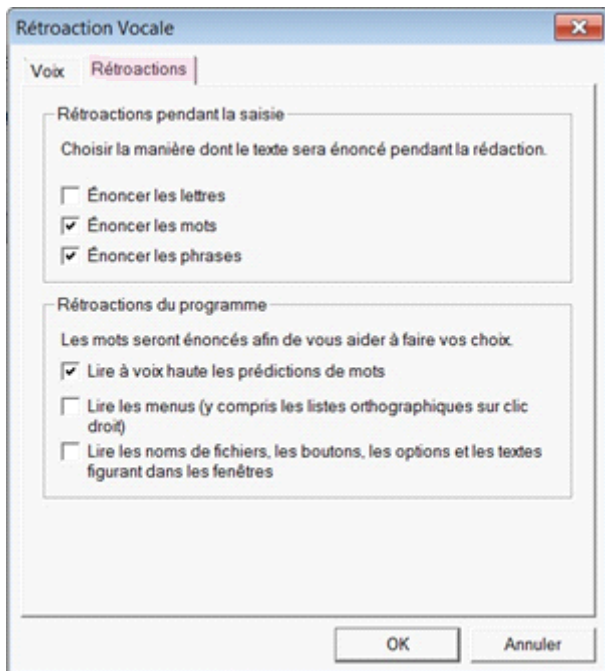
Rétroaction Vocale

Voix Rétroactions

Rétroactions pendant la saisie

Choisir la manière dont le texte sera énoncé pendant la rédaction.

Énoncer les lettres

Énoncer les mots

Énoncer les phrases

Rétroactions du programme

Les mots seront énoncés afin de vous aider à faire vos choix.

Lire à voix haute les prédictions de mots

Lire les menus (y compris les listes orthographiques sur clic droit)

Lire les noms de fichiers, les boutons, les options et les textes figurant dans les fenêtres

OK

Annuler